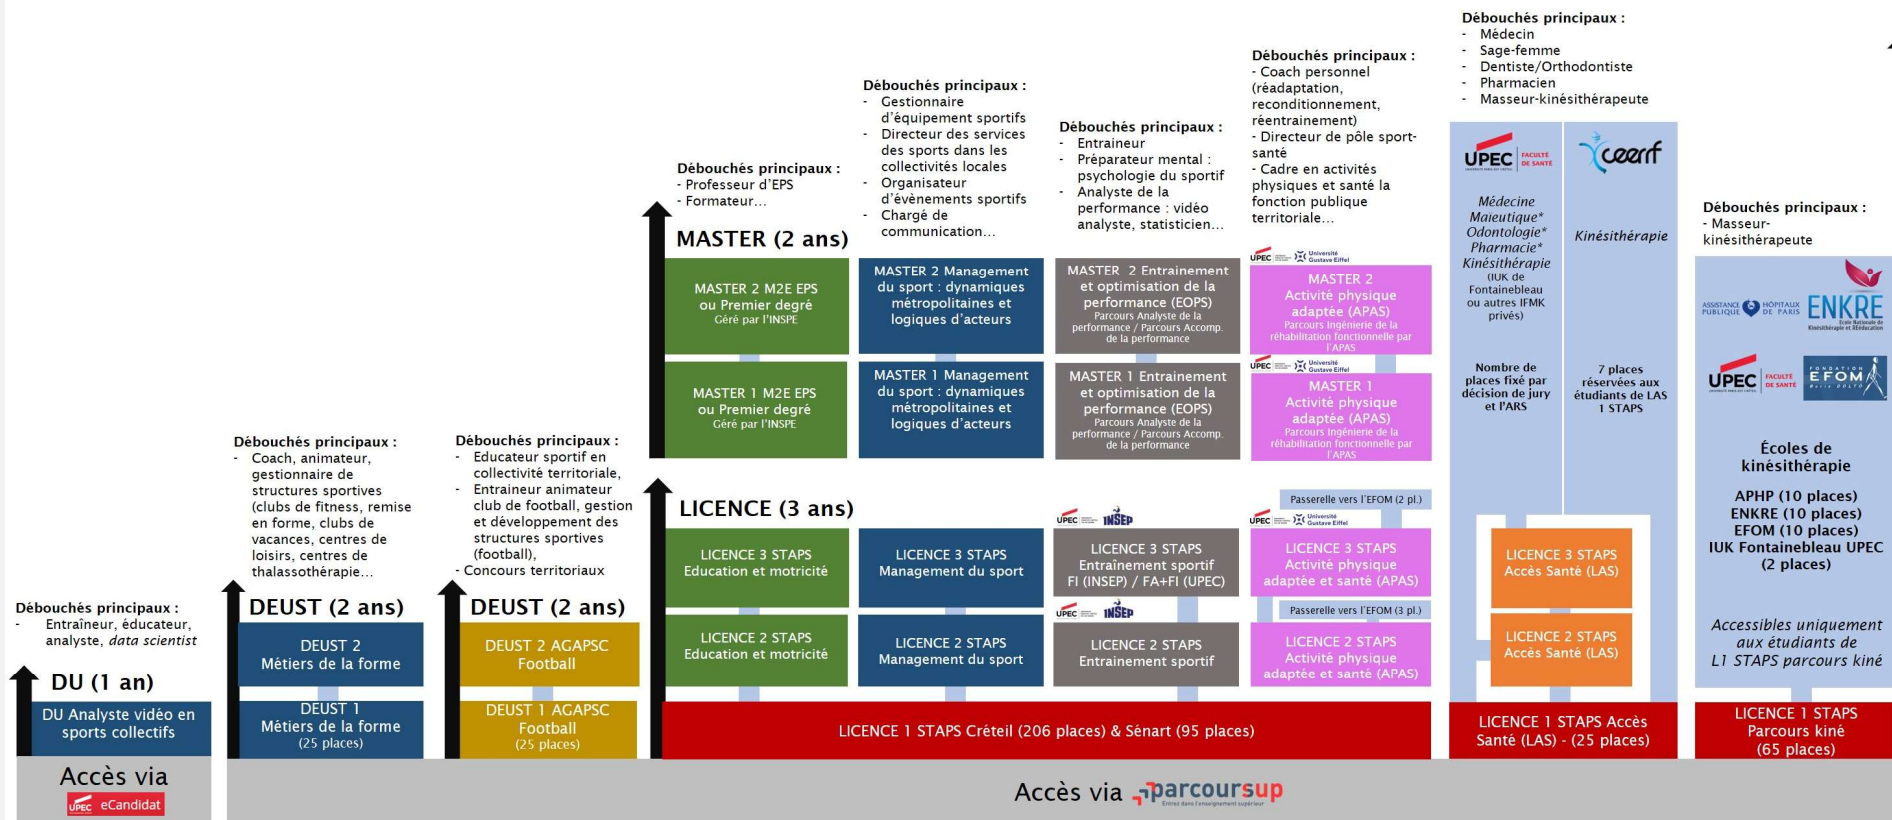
Débouchés principaux :
- Entraîneur, éducateur, analyste, data scientist

DU (1 an)

DU Analyste vidéo en sports collectifs

Accès via
UPEC eCandidat

Débouchés principaux :
- Coach, animateur, gestionnaire de structures sportives (clubs de fitness, remise en forme, clubs de vacances, centres de loisirs, centres de thalassothérapie…

DEUST (2 ans)

DEUST 2
Métiers de la forme

DEUST 1
Métiers de la forme
(25 places)

Débouchés principaux :
- Educateur sportif en collectivité territoriale,
- Entraineur animateur club de football, gestion et développement des structures sportives (football),
- Concours territoriaux

DEUST (2 ans)

DEUST 2 AGAPSC
Football

DEUST 1 AGAPSC
Football
(25 places)

Débouchés principaux :
- Professeur d'EPS
- Formateur…

MASTER (2 ans)

MASTER 2 M2E EPS ou Premier degré
Géré par l'INSPE

MASTER 1 M2E EPS ou Premier degré
Géré par l'INSPE

Débouchés principaux :
- Gestionnaire d'équipement sportifs
- Directeur des services des sports dans les collectivités locales
- Organisateur d'évènements sportifs
- Chargé de communication…

MASTER 2 Management du sport : dynamiques métropolitaines et logiques d'acteurs

MASTER 1 Management du sport : dynamiques métropolitaines et logiques d'acteurs

Débouchés principaux :
- Entraineur
- Préparateur mental : psychologie du sportif
- Analyste de la performance : vidéo analyste, statisticien…

MASTER 2 Entrainement et optimisation de la performance (EOPS)
Parcours Analyse de la performance / Parcours Accomp. de la performance

MASTER 1 Entrainement et optimisation de la performance (EOPS)
Parcours Analyse de la performance / Parcours Accomp. de la performance

Débouchés principaux :
- Coach personnel (réadaptation, reconditionnement, réentrainement)
- Directeur de pôle sport-santé
- Cadre en activités physiques et santé la fonction publique territoriale…

UPEC Université Gustave Eiffel
MASTER 2
Activité physique adaptée (APAS)
Parcours Ingénierie de la réhabilitation fonctionnelle par l'APAS

UPEC Université Gustave Eiffel
MASTER 1
Activité physique adaptée (APAS)
Parcours Ingénierie de la réhabilitation fonctionnelle par l'APAS

LICENCE (3 ans)

LICENCE 3 STAPS
Education et motricité

LICENCE 2 STAPS
Education et motricité

LICENCE 3 STAPS
Management du sport

LICENCE 2 STAPS
Management du sport

UPEC INSEP
LICENCE 3 STAPS
Entrainement sportif
FI (INSEP) / FA+FI (UPEC)

UPEC INSEP
LICENCE 2 STAPS
Entrainement sportif

Passerelle vers l'EFOM (2 pl.)
UPEC Université Gustave Eiffel
LICENCE 3 STAPS
Activité physique adaptée et santé (APAS)

Passerelle vers l'EFOM (3 pl.)
LICENCE 2 STAPS
Activité physique adaptée et santé (APAS)

LICENCE 1 STAPS Créteil (206 places) & Sénart (95 places)

Débouchés principaux :
- Médecin
- Sage-femme
- Dentiste/Orthodontiste
- Pharmacien
- Masseur-kinésithérapeute

UPEC FACULTÉ DE SANTÉ
Médecine
Maieutique*
Odontologie*
Pharmacie*
Kinésithérapie
(IUK de Fontainebleau ou autres IFMK privés)

Nombre de places fixé par décision de jury et l'ARS

ceerf
Kinésithérapie

7 places réservées aux étudiants de LAS 1 STAPS

LICENCE 3 STAPS
Accès Santé (LAS)

LICENCE 2 STAPS
Accès Santé (LAS)

LICENCE 1 STAPS Accès Santé (LAS) - (25 places)

Débouchés principaux :
- Masseur-kinésithérapeute

ASSISTANCE PUBLIQUE HÔPITAUX DE PARIS
ENKRE École Nationale de Kinésithérapie et Rééducation
UPEC FACULTÉ DE SANTÉ
FONDATION EFOM Boris Dolto

Écoles de kinésithérapie

APHP (10 places)
ENKRE (10 places)
EFOM (10 places)
IUK Fontainebleau UPEC (2 places)

Accessibles uniquement aux étudiants de L1 STAPS parcours kiné

LICENCE 1 STAPS
Parcours kiné
(65 places)

Accès via parcoursup
Entrez dans l'enseignement supérieur